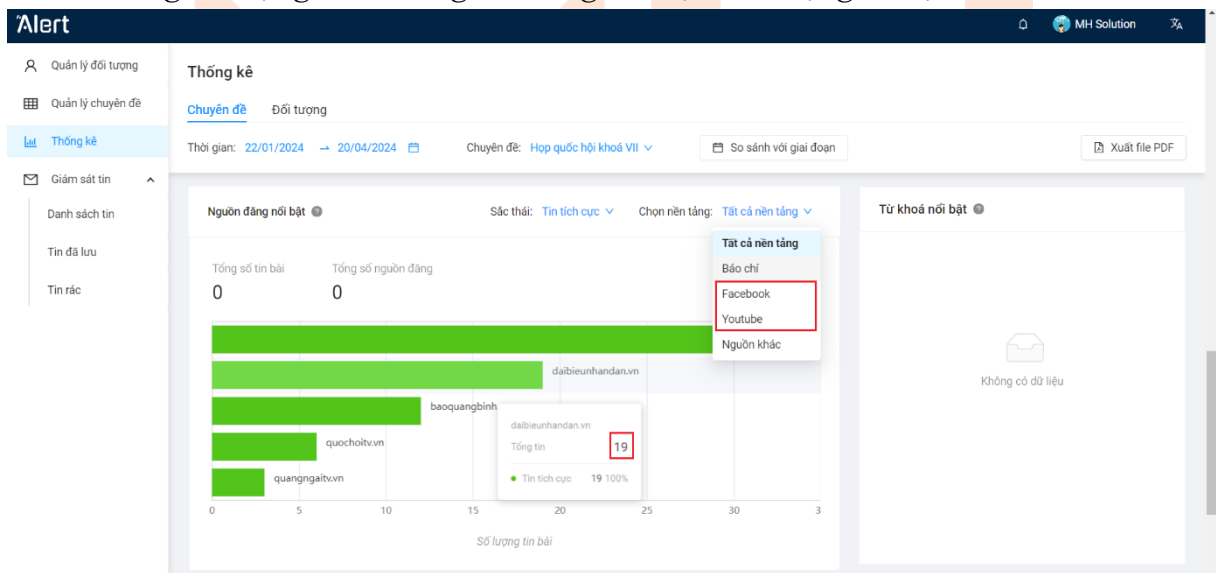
Alert

MH Solution

Quản lý đối tượng
Quản lý chuyên đề
Thống kê
Giám sát tin
Danh sách tin
Tin đã lưu
Tin rác

Thống kê

Chuyên đề
Đối tượng

Thời gian: 22/01/2024 → 20/04/2024
Chuyên đề: Họp quốc hội khoá VII
So sánh với giai đoạn
Xuất file PDF

Nguồn đăng nổi bật
Sắc thái: Tin tích cực
Chọn nền tảng: Tất cả nền tảng

Tất cả nền tảng
Báo chí
Facebook
Youtube
Nguồn khác

Tổng số tin bài
0
Tổng số nguồn đăng
0

daibieunhandan.vn
baoquangbinh
quochoitv.vn
quangngaitv.vn

daibieunhandan.vn
Tổng tin 19
Tin tích cực 19 100%

0 5 10 15 20 25 30 3

Số lượng tin bài

Từ khoá nổi bật

Không có dữ liệu